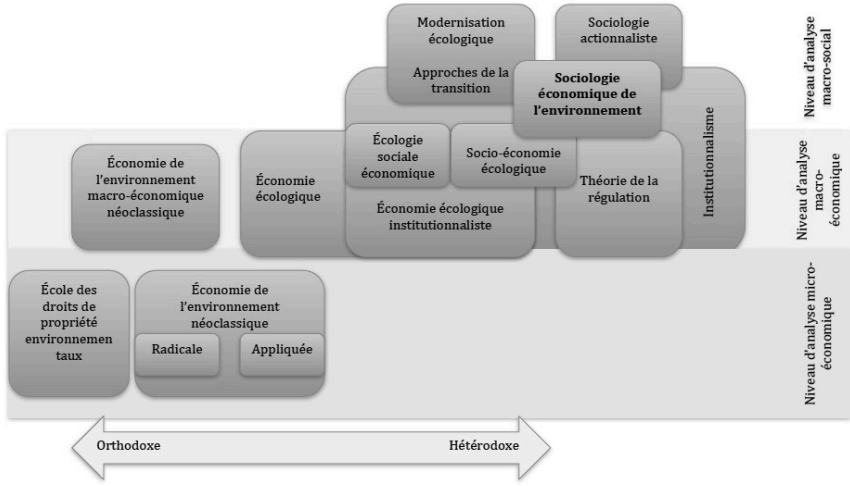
Modernisation écologique

Sociologie actionnaliste

Niveau d'analyse macro-social

Approches de la transition

Sociologie économique de l'environnement

Institutionnalisme

Économie de l'environnement macro-économique néoclassique

Économie écologique

Écologie sociale économique

Socio-économie écologique

Théorie de la régulation

Économie écologique institutionnaliste

Niveau d'analyse macro-économique

École des droits de propriété environnementaux

Économie de l'environnement néoclassique

Radicale

Appliquée

Niveau d'analyse micro-économique

Orthodoxe

Hétérodoxe